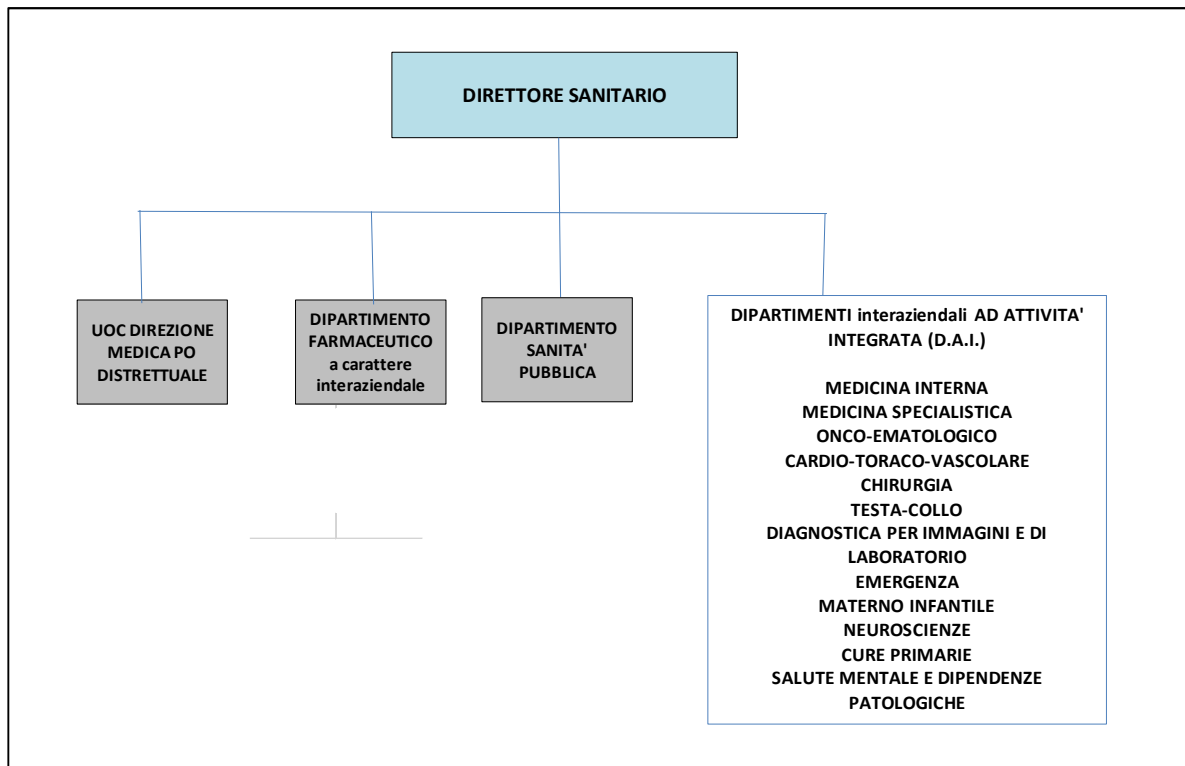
DIRETTORE SANITARIO

UOC DIREZIONE MEDICA PO DISTRETTUALE

DIPARTIMENTO FARMACEUTICO a carattere interaziendale

DIPARTIMENTO SANITA' PUBBLICA

DIPARTIMENTI interaziendali AD ATTIVITA' INTEGRATA (D.A.I.)

MEDICINA INTERNA
MEDICINA SPECIALISTICA
ONCO-EMATOLOGICO
CARDIO-TORACO-VASCOLARE
CHIRURGIA
TESTA-COLLO
DIAGNOSTICA PER IMMAGINI E DI LABORATORIO
EMERGENZA
MATERNO INFANTILE
NEUROSCIENZE
CURE PRIMARIE
SALUTE MENTALE E DIPENDENZE PATOLOGICHE